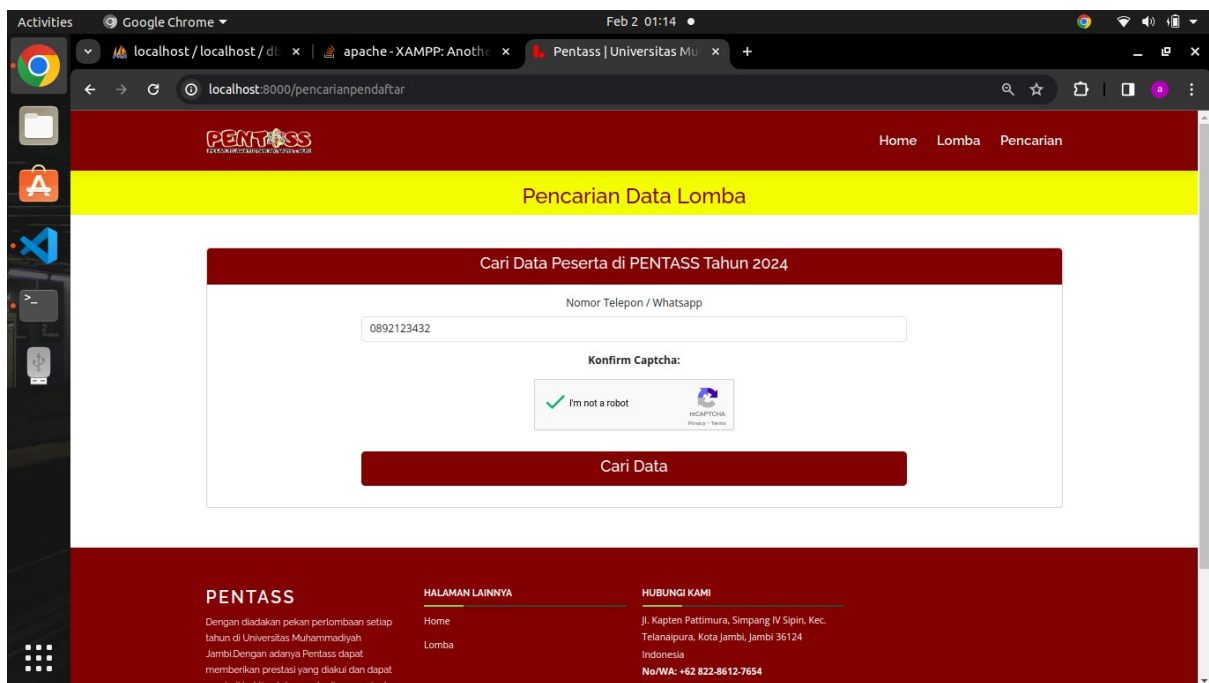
Activities Google Chrome ▾ Feb 2 01:14 ●

localhost / localhost / d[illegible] × apache - XAMPP: Anoth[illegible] × Pentass | Universitas Mu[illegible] × +

localhost:8000/pencarianpendaftar

PENTASS

Home Lomba Pencarian

Pencarian Data Lomba

Cari Data Peserta di PENTASS Tahun 2024

Nomor Telepon / Whatsapp

0892123432

Konfirm Captcha:

I'm not a robot

reCAPTCHA
Privacy - Terms

Cari Data

PENTASS

Dengan diadakan pekan perlombaan setiap tahun di Universitas Muhammadiyah Jambi.Dengan adanya Pentass dapat memberikan prestasi yang diakui dan dapat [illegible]

HALAMAN LAINNYA

Home

Lomba

HUBUNGI KAMI

Jl. Kapten Pattimura, Simpang IV Sipin, Kec. Telanaipura, Kota Jambi, Jambi 36124 Indonesia

No/WA: +62 822-8612-7654